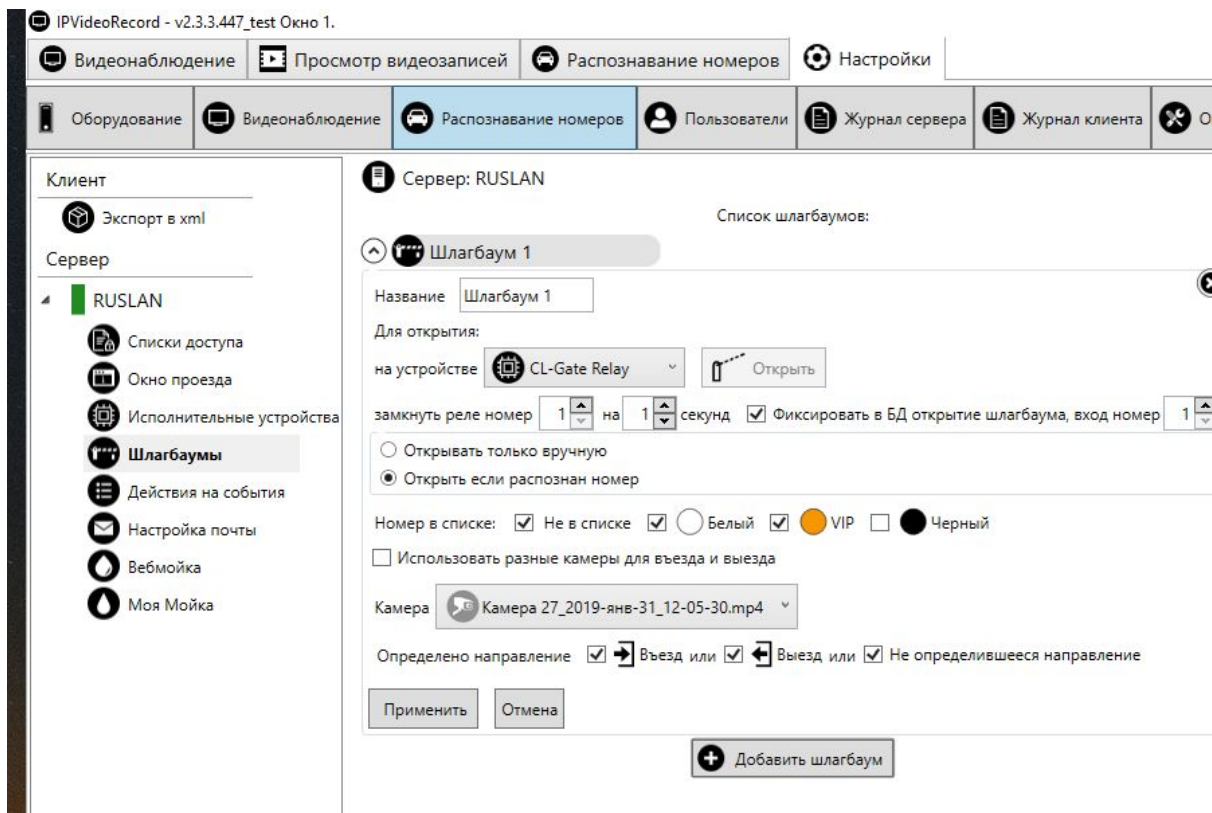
IPVideoRecord - v2.3.3.447_test Окно 1.

Видеонаблюдение | Просмотр видеозаписей | Распознавание номеров | Настройки

Оборудование | Видеонаблюдение | Распознавание номеров | Пользователи | Журнал сервера | Журнал клиента | О

Клиент
Экспорт в xml
Сервер
RUSLAN
Списки доступа
Окно проезда
Исполнительные устройства
Шлагбаумы
Действия на события
Настройка почты
Вебмойка
Моя Мойка

Сервер: RUSLAN

Список шлагбаумов:

Шлагбаум 1

Название Шлагбаум 1
Для открытия:
на устройстве CL-Gate Relay Открыть
замкнуть реле номер 1 на 1 секунд Фиксировать в БД открытие шлагбаума, вход номер 1
Открывать только вручную
Открыть если распознан номер

Номер в списке: Не в списке Белый VIP Черный
Использовать разные камеры для въезда и выезда

Камера Камера 27_2019-янв-31_12-05-30.mp4

Определено направление Въезд или Выезд или Не определившееся направление

Применить Отмена

Добавить шлагбаум